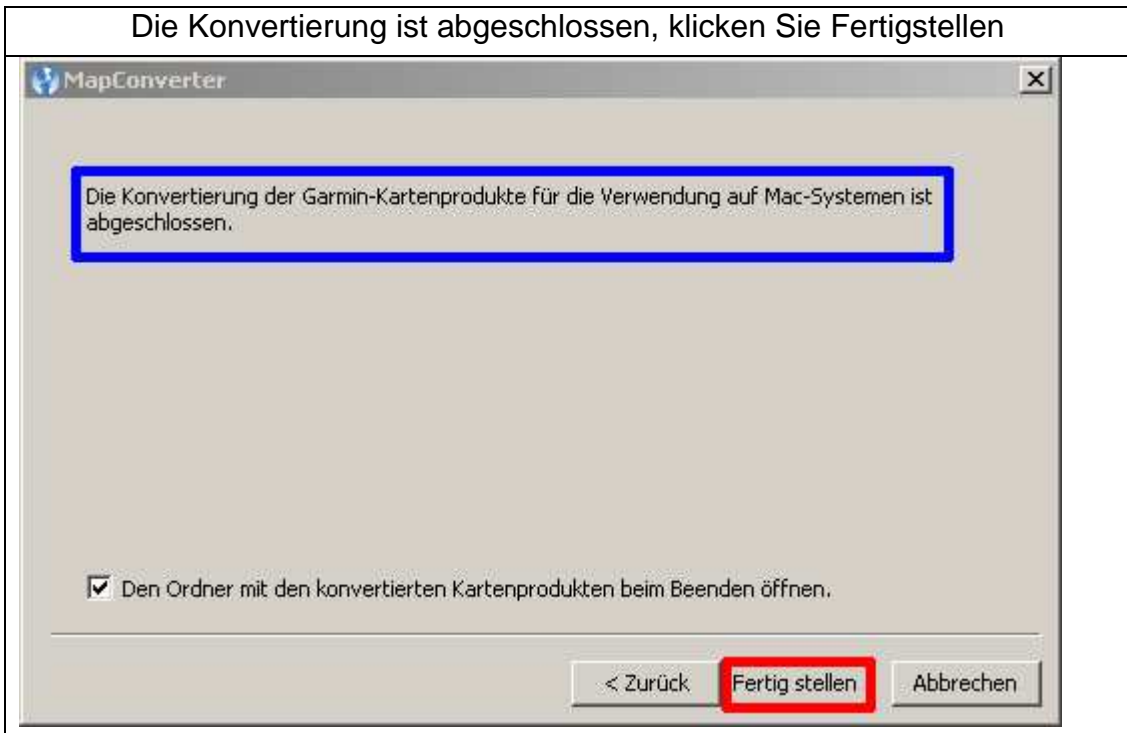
Die Konvertierung ist abgeschlossen, klicken Sie Fertigstellen

MapConverter

Die Konvertierung der Garmin-Kartenprodukte für die Verwendung auf Mac-Systemen ist abgeschlossen.

☑ Den Ordner mit den konvertierten Kartenprodukten beim Beenden öffnen.

< Zurück | Fertig stellen | Abbrechen